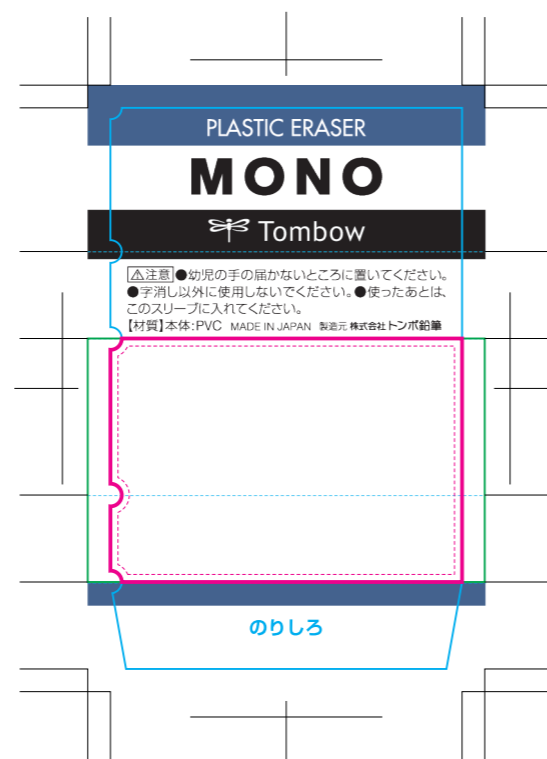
PLASTIC ERASER

MONO

Tombow

⚠注意 ●幼児の手の届かないところに置いてください。●字消し以外に使用しないでください。●使ったあとは、このスリーブに入れてください。
【材質】本体:PVC MADE IN JAPAN 製造元 株式会社トンボ鉛筆

のりしろ